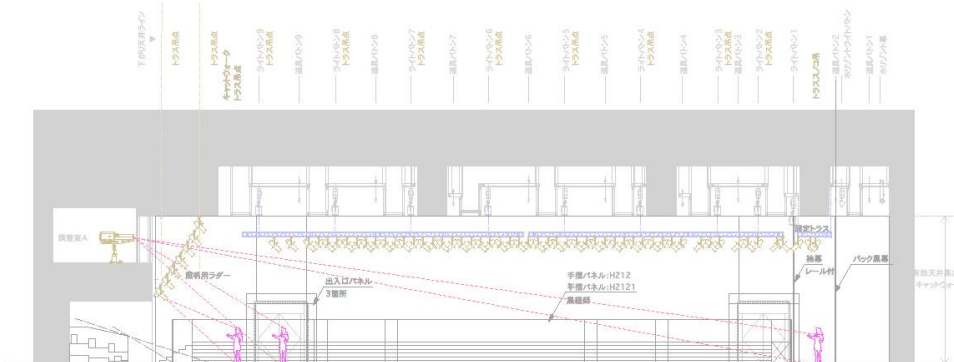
下がり壁ライン
トラス吊点
トラス吊点
キャットウォーク
トラス吊点
ライトバトン9
トラス吊点
道具バトン9
ライトバトン8
トラス吊点
道具バトン8
ライトバトン7
トラス吊点
道具バトン7
ライトバトン6
トラス吊点
道具バトン6
ライトバトン5
トラス吊点
道具バトン5
ライトバトン4
トラス吊点
道具バトン4
ライトバトン3
トラス吊点
道具バトン3
ライトバトン2
トラス吊点
道具バトン2
ライトバトン1
トラス吊点
トラスソコ吊点
道具バトン2
ホリゾントライトバトン
道具バトン1
ホリゾント幕

調整室A
照明用ラダー
出入口パネル
3箇所
手摺パネル:H212
手摺パネル:H2121
黒塗装
固定トラス
袖幕
レール付
バック黒幕
有効天井高
キャットウォ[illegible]